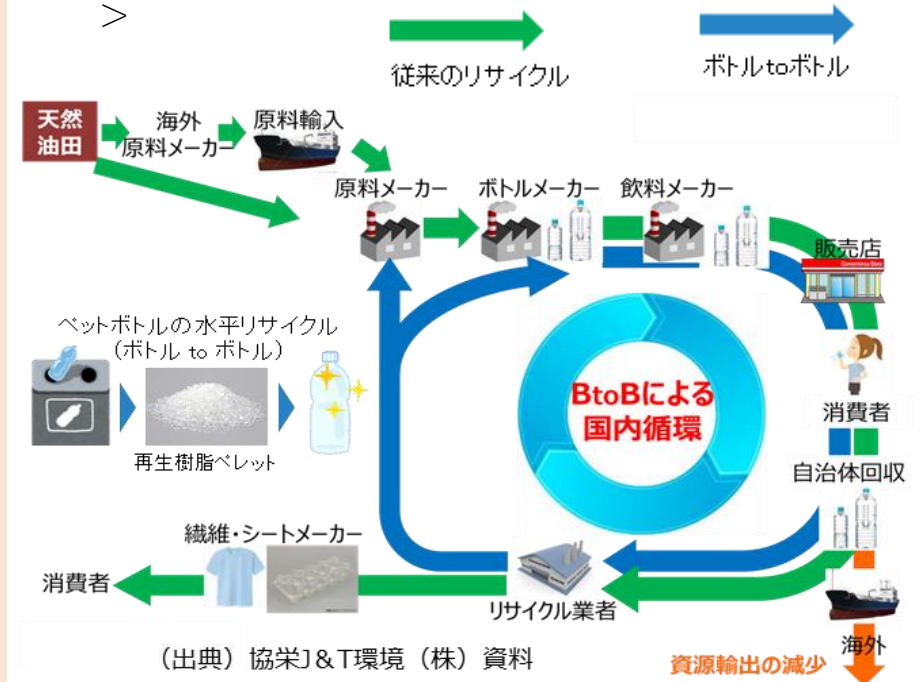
>

従来のリサイクル

ボトルtoボトル

天然油田

海外原料メーカー

原料輸入

原料メーカー

ボトルメーカー

飲料メーカー

販売店

ペットボトルの水平リサイクル（ボトル to ボトル）

再生樹脂ペレット

BtoBによる国内循環

消費者

自治体回収

繊維・シートメーカー

消費者

リサイクル業者

海外

資源輸出の減少

（出典）協栄J＆T環境（株）資料